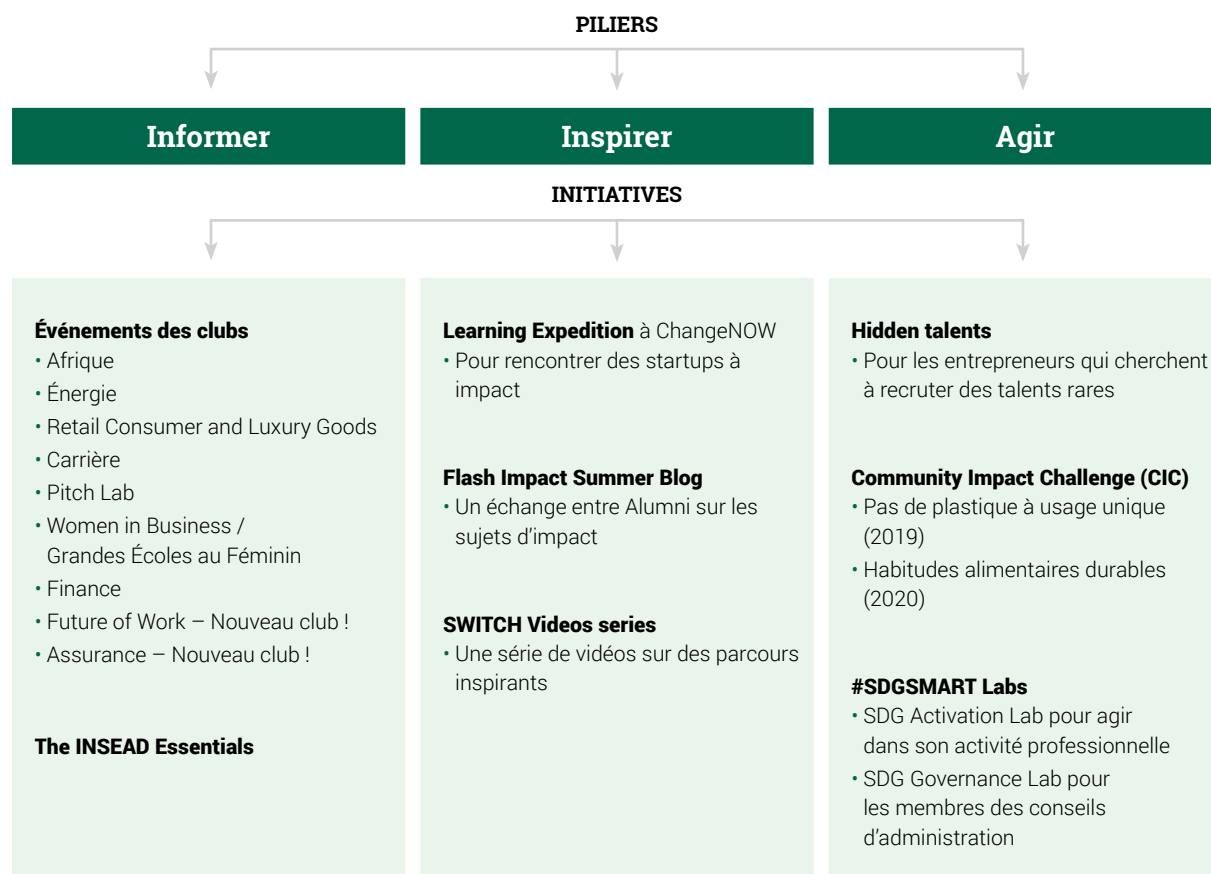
PILIERS

Informer

Inspirer

Agir

INITIATIVES

Événements des clubs
• Afrique
• Énergie
• Retail Consumer and Luxury Goods
• Carrière
• Pitch Lab
• Women in Business / Grandes Écoles au Féminin
• Finance
• Future of Work – Nouveau club !
• Assurance – Nouveau club !

The INSEAD Essentials

Learning Expedition à ChangeNOW
• Pour rencontrer des startups à impact

Flash Impact Summer Blog
• Un échange entre Alumni sur les sujets d'impact

SWITCH Videos series
• Une série de vidéos sur des parcours inspirants

Hidden talents
• Pour les entrepreneurs qui cherchent à recruter des talents rares

Community Impact Challenge (CIC)
• Pas de plastique à usage unique (2019)
• Habitudes alimentaires durables (2020)

#SDGSMART Labs
• SDG Activation Lab pour agir dans son activité professionnelle
• SDG Governance Lab pour les membres des conseils d'administration